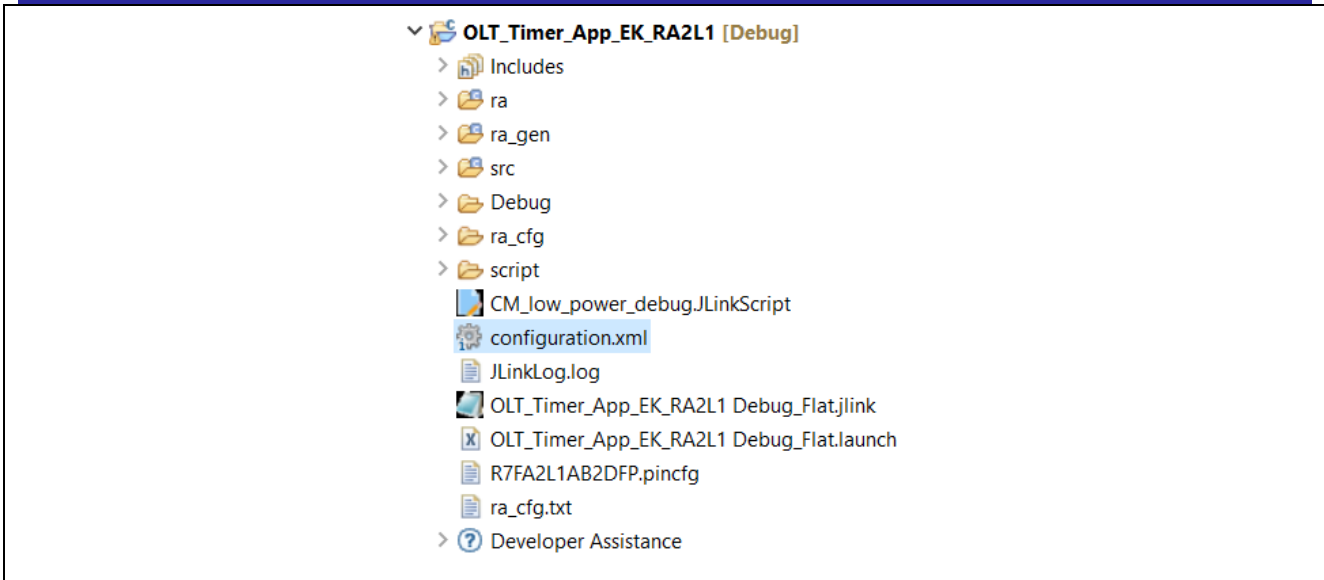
OLT_Timer_App_EK_RA2L1 [Debug]
Includes
ra
ra_gen
src
Debug
ra_cfg
script
CM_low_power_debug.JLinkScript
configuration.xml
JLinkLog.log
OLT_Timer_App_EK_RA2L1 Debug_Flat.jlink
OLT_Timer_App_EK_RA2L1 Debug_Flat.launch
R7FA2L1AB2DFP.pincfg
ra_cfg.txt
Developer Assistance